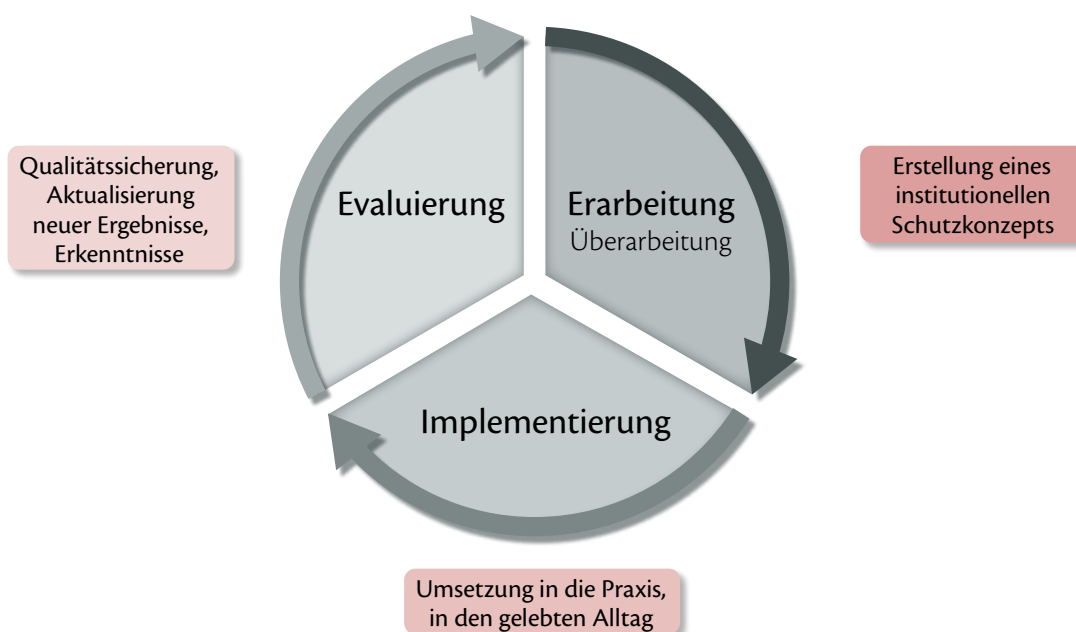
Qualitätssicherung, Aktualisierung neuer Ergebnisse, Erkenntnisse

Evaluierung

Erarbeitung
Überarbeitung

Erstellung eines institutionellen Schutzkonzepts

Implementierung

Umsetzung in die Praxis, in den gelebten Alltag